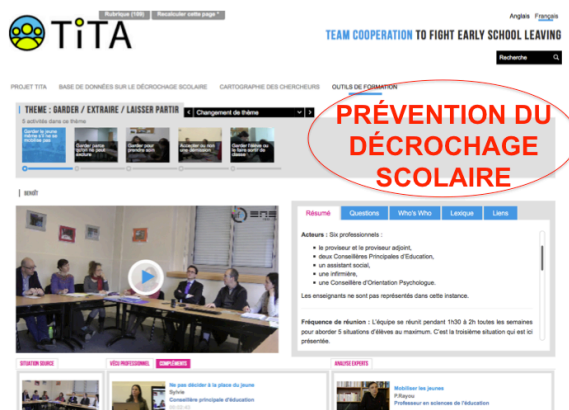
TiTA

Rubrique (106) Recalculer cette page *

Anglais Français

TEAM COOPERATION TO FIGHT EARLY SCHOOL LEAVING

Recherche

PROJET TITA BASE DE DONNÉES SUR LE DÉCROCHAGE SCOLAIRE CARTOGRAPHIE DES CHERCHEURS OUTILS DE FORMATION

THEME : GARDER / EXTRAIRE / LAISSER PARTIR

5 activités dans ce thème

Changement de thème

PRÉVENTION DU DÉCROCHAGE SCOLAIRE

Résumé Questions Who's Who Lexique Liens

Acteurs : Six professionnels :

- le proviseur et le proviseur adjoint,
- deux Conseillères Principales d'Education,
- un assistant social,
- une infirmière,
- une Conseillère d'Orientation Psychologue.

Les enseignants ne sont pas représentés dans cette instance.

Fréquence de réunion : L'équipe se réunit pendant 1h30 à 2h toutes les semaines pour aborder 5 situations d'élèves au maximum. C'est la troisième situation qui est ici présentée.

SITUATION SOURCE VÉCU PROFESSIONNEL COMPLÉMENTS ANALYSE EXPERTS

Ne pas décider à la place du jeune
Sylvie
Conseillère principale d'éducation
00:02:40

Mobiliser les jeunes
P.Rayou
Professeur en sciences de l'éducation